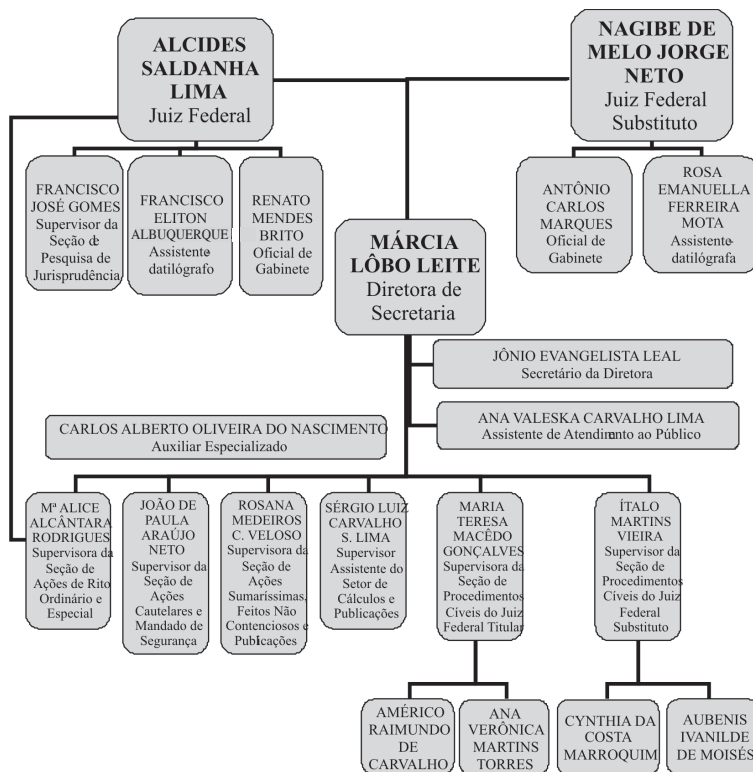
ALCIDES SALDANHA LIMA
Juiz Federal

NAGIBE DE MELO JORGE NETO
Juiz Federal Substituto

FRANCISCO JOSÉ GOMES
Supervisor da Seção de Pesquisa de Jurisprudência

FRANCISCO ELITON ALBUQUERQUE
Assistente datilógrafo

RENATO MENDES BRITO
Oficial de Gabinete

MÁRCIA LÔBO LEITE
Diretora de Secretaria

ANTÔNIO CARLOS MARQUES
Oficial de Gabinete

ROSA EMANUELLA FERREIRA MOTA
Assistente datilógrafa

JÔNIO EVANGELISTA LEAL
Secretário da Diretora

CARLOS ALBERTO OLIVEIRA DO NASCIMENTO
Auxiliar Especializado

ANA VALESKA CARVALHO LIMA
Assistente de Atendimento ao Público

Mª ALICE ALCÂNTARA RODRIGUES
Supervisora da Seção de Ações de Rito Ordinário e Especial

JOÃO DE PAULA ARAÚJO NETO
Supervisor da Seção de Ações Cautelares e Mandado de Segurança

ROSANA MEDEIROS C. VELOSO
Supervisora da Seção de Ações Sumaríssimas, Feitos Não Contenciosos e Publicações

SÉRGIO LUIZ CARVALHO S. LIMA
Supervisor Assistente do Setor de Cálculos e Publicações

MARIA TERESA MACÊDO GONÇALVES
Supervisora da Seção de Procedimentos Cíveis do Juiz Federal Titular

ÍTALO MARTINS VIEIRA
Supervisor da Seção de Procedimentos Cíveis do Juiz Federal Substituto

AMÉRICO RAIMUNDO DE CARVALHO

ANA VERÔNICA MARTINS TORRES

CYNTHIA DA COSTA MARROQUIM

AUBENIS IVANILDE DE MOISÉS